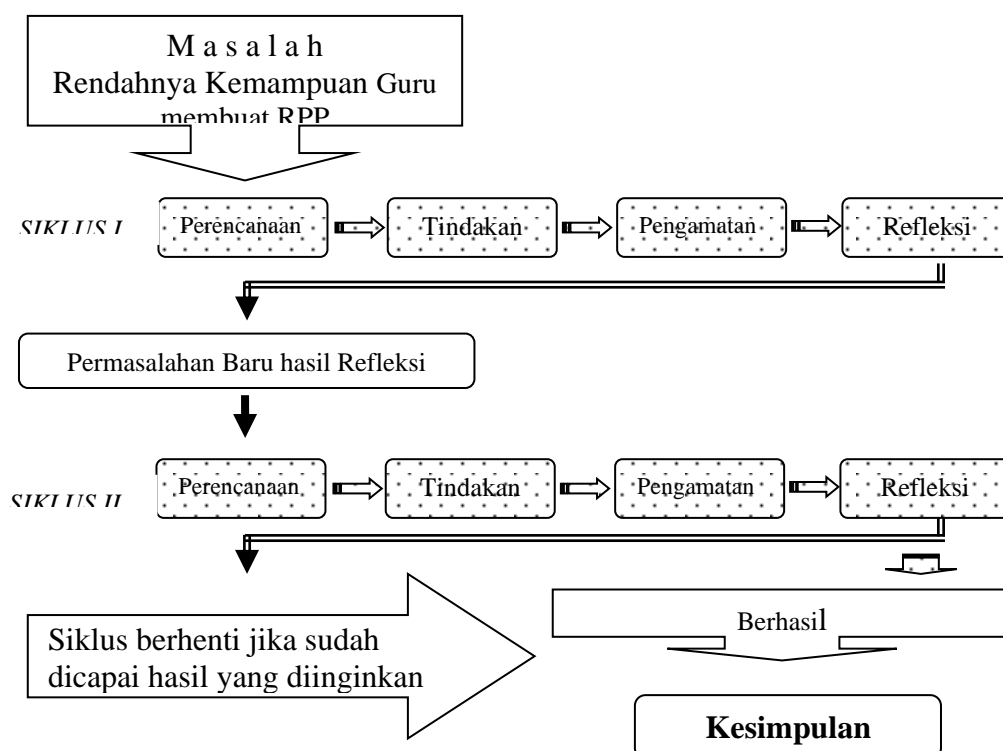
M a s a l a h
Rendahnya Kemampuan Guru membuat RPP

SIKLUS I

Perencanaan

Tindakan

Pengamatan

Refleksi

Permasalahan Baru hasil Refleksi

SIKLUS II

Perencanaan

Tindakan

Pengamatan

Refleksi

Siklus berhenti jika sudah dicapai hasil yang diinginkan

Berhasil

Kesimpulan